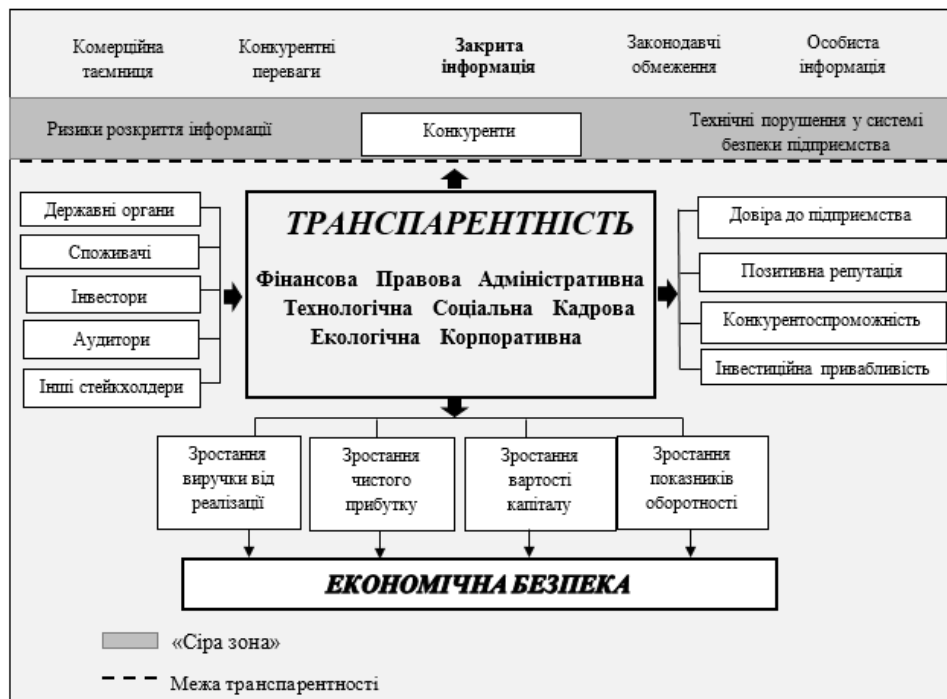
Комерційна таємниця

Конкурентні переваги

**Закрита інформація**

Законодавчі обмеження

Особиста інформація

Ризики розкриття інформації

Конкуренти

Технічні порушення у системі безпеки підприємства

Державні органи

Споживачі

Інвестори

Аудитори

Інші стейкхолдери

*ТРАНСПАРЕНТНІСТЬ*

**Фінансова Правова Адміністративна Технологічна Соціальна Кадрова Екологічна Корпоративна**

Довіра до підприємства

Позитивна репутація

Конкурентоспроможність

Інвестиційна привабливість

Зростання виручки від реалізації

Зростання чистого прибутку

Зростання вартості капіталу

Зростання показників оборотності

*ЕКОНОМІЧНА БЕЗПЕКА*

«Сіра зона»

Межа транспарентності